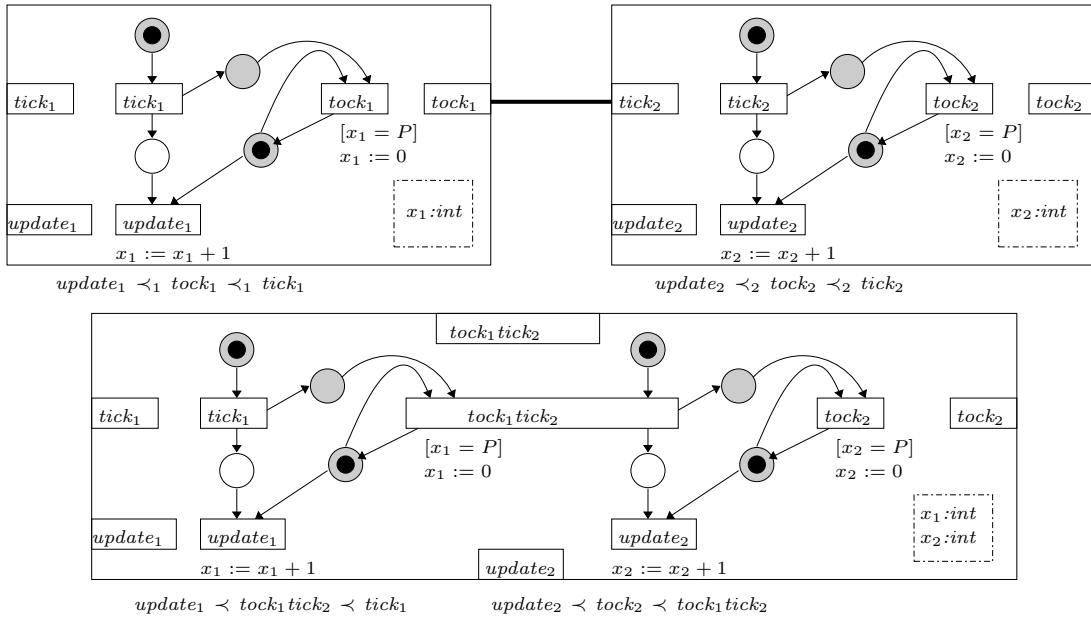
$tick_1$ $tick_1$ $tock_1$ $tock_1$

$[x_1 = P]$
$x_1 := 0$

$update_1$ $update_1$ $x_1 : int$

$x_1 := x_1 + 1$

$update_1 \prec_1 tock_1 \prec_1 tick_1$

$tick_2$ $tick_2$ $tock_2$ $tock_2$

$[x_2 = P]$
$x_2 := 0$

$update_2$ $update_2$ $x_2 : int$

$x_2 := x_2 + 1$

$update_2 \prec_2 tock_2 \prec_2 tick_2$

$tock_1 tick_2$

$tick_1$ $tick_1$ $tock_1 tick_2$ $tock_2$ $tock_2$

$[x_1 = P]$
$x_1 := 0$

$[x_2 = P]$
$x_2 := 0$

$update_1$ $update_1$ $update_2$

$x_1 : int$
$x_2 : int$

$x_1 := x_1 + 1$ $update_2$ $x_2 := x_2 + 1$

$update_1 \prec tock_1 tick_2 \prec tick_1$ $update_2 \prec tock_2 \prec tock_1 tick_2$